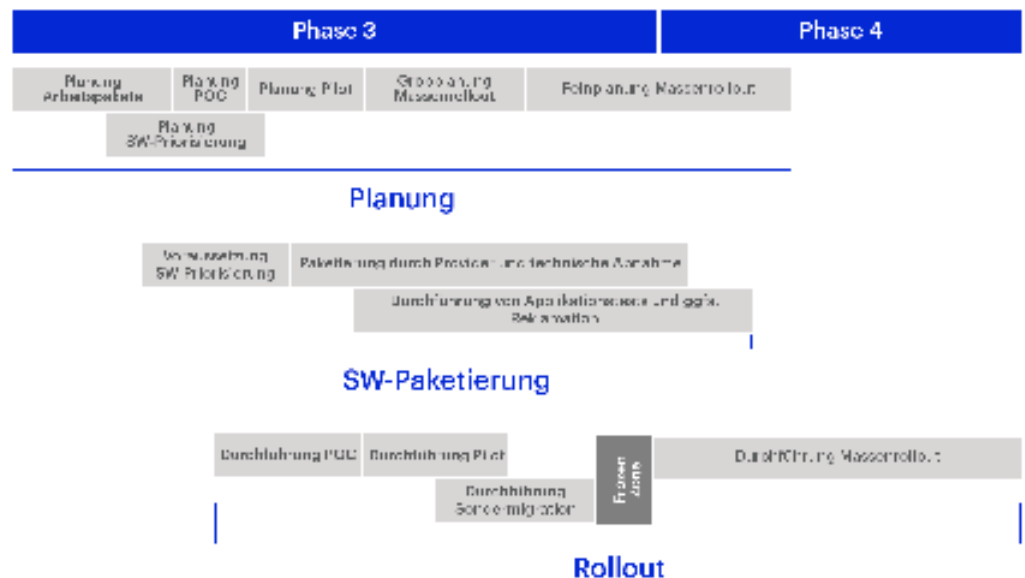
Phase 3

Phase 4

Planung Arbeitspakete

Planung POC

Planung Pilot

Grobplanung Massenrollout

Feinplanung Massenrollout

Planung SW-Priorisierung

Planung

Voraussetzung SW Priorisierung

Paketierung durch Provider und technische Abnahme

Durchführung von Applikationstests und ggfs. Reklamation

SW-Paketierung

Durchführung POC

Durchführung Pilot

Frozen Zone

Durchführung Massenrollout

Durchführung Sondermigration

Rollout